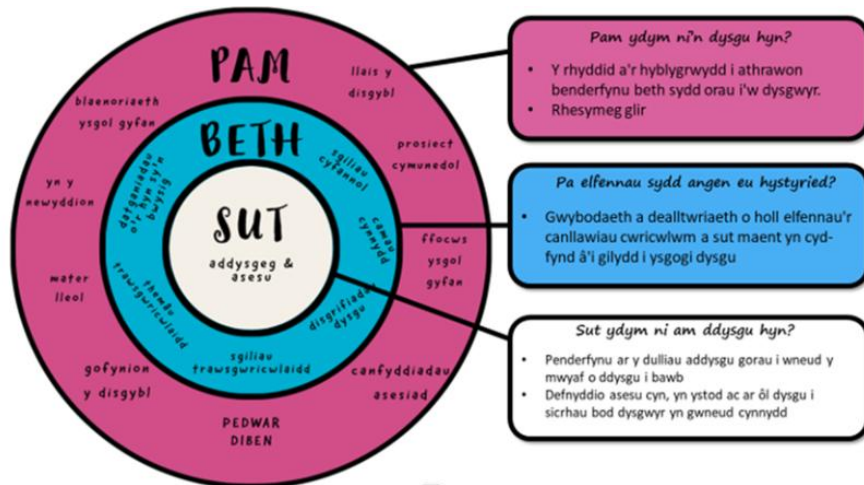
PAM

llais y disgybl

blaenoriaeth ysgol gyfan

prosiect cymunedol

yn y newyddion

ffocws ysgol gyfan

water lleol

gofynion y disgybl

canfyddiadau asesiad

PEDWAR DIBEN

BETH

sgiliau cyfannol

camau cynnydd

datganiadau o'r hyn sy'n bwysig

disgrifiadau dysgu

themâu trawsgwricwlaidd

sgiliau trawsgwricwlaidd

SUT

addysgeg & asesu

Pam ydym ni'n dysgu hyn?

- Y rhyddid a'r hyblygrwydd i athrawon benderfynu beth sydd orau i'w dysgwyr.
- Rhesymeg glir

Pa elfennau sydd angen eu hystyried?

- Gwybodaeth a dealltwriaeth o holl elfennau'r canllawiau cwricwlwm a sut maent yn cydfynd â'i gilydd i ysgogi dysgu

Sut ydym ni am ddysgu hyn?

- Penderfynu ar y dulliau addysgu gorau i wneud y mwyaf o ddysgu i bawb
- Defnyddio asesu cyn, yn ystod ac ar ôl dysgu i sicrhau bod dysgwyr yn gwneud cynnydd